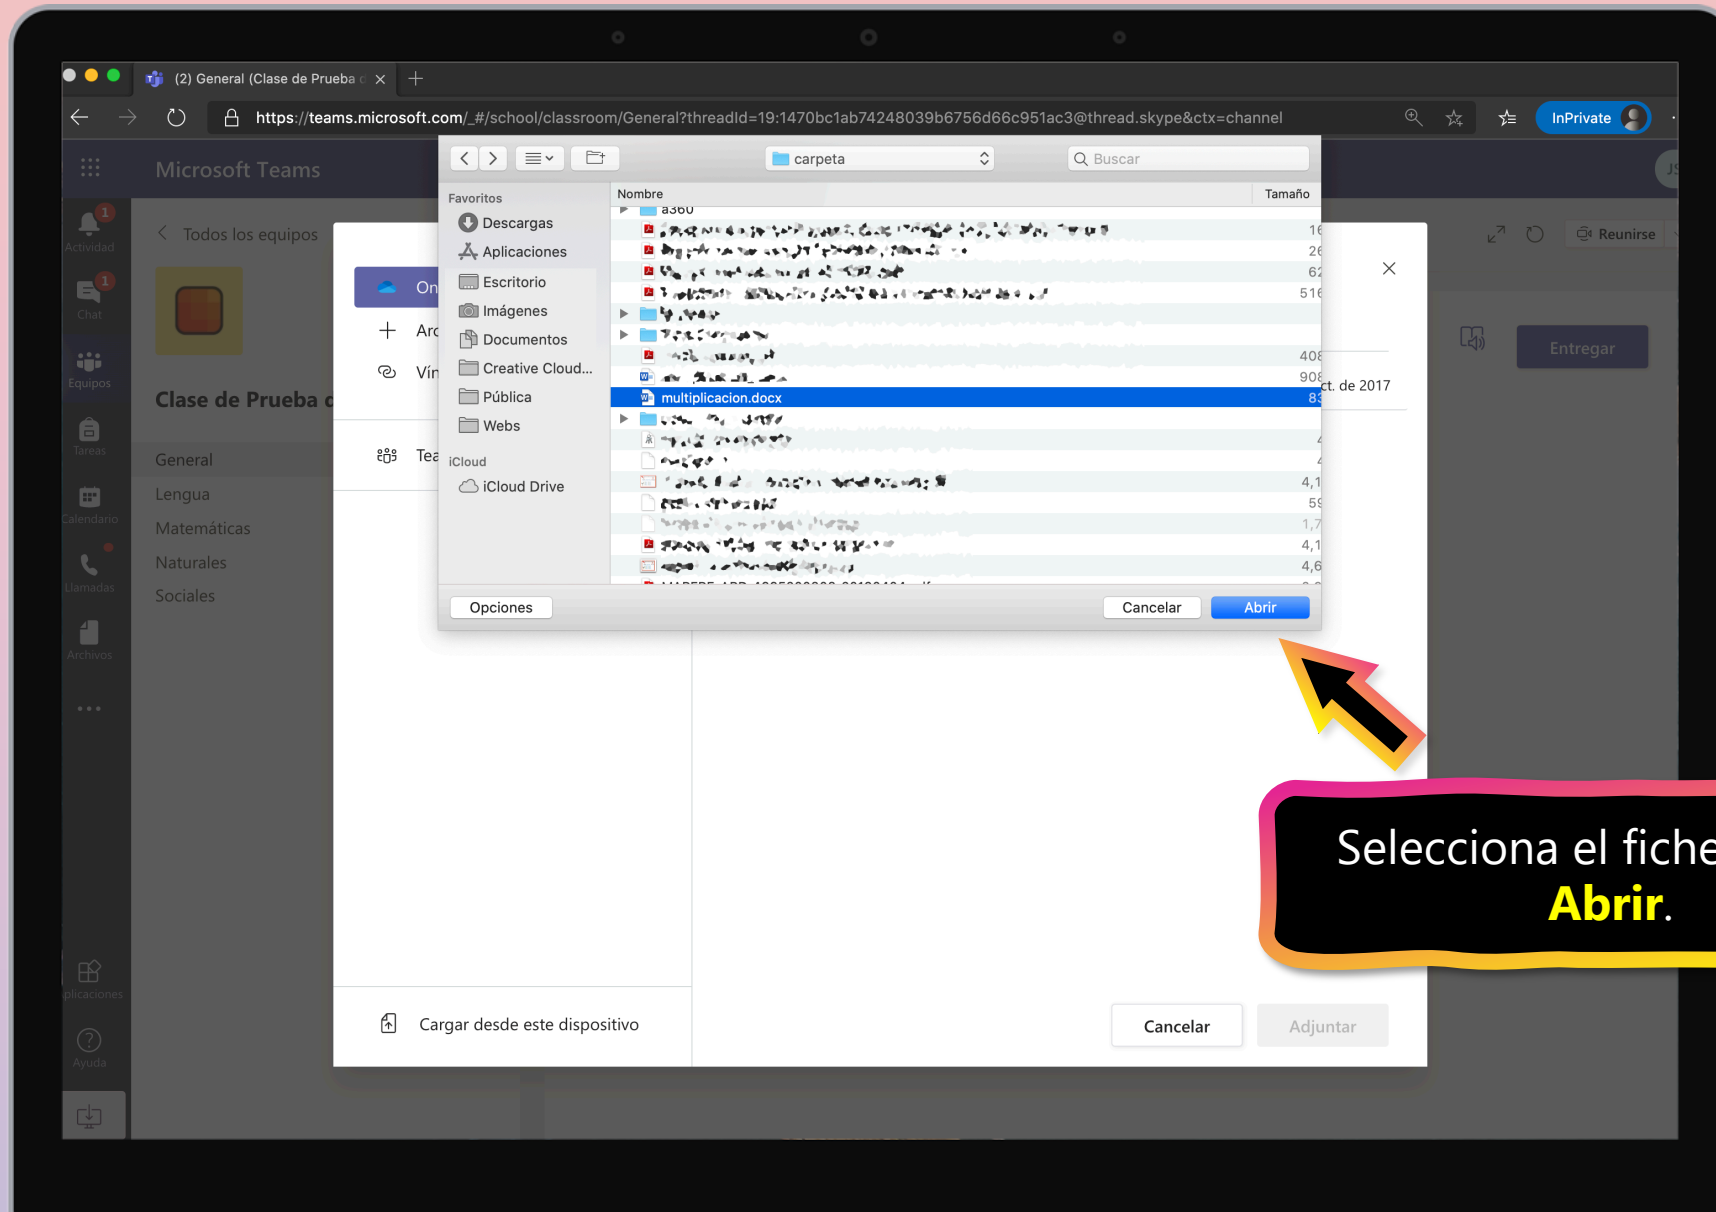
(2) General (Clase de Prueba

https://teams.microsoft.com/_#/school/classroom/General?threadId=19:1470bc1ab74248039b6756d66c951ac3@thread.skype&ctx=channel

InPrivate

Microsoft Teams

Actividad
Chat
Equipos
Tareas
Calendario
Llamadas
Archivos
...
plicaciones
Ayuda

Todos los equipos

Clase de Prueba c

General
Lengua
Matemáticas
Naturales
Sociales

On
Arc
Vín
Tea

Cargar desde este dispositivo

Reunirse
Entregar
ct. de 2017

Cancelar
Adjuntar

carpeta
Buscar

Favoritos
Descargas
Aplicaciones
Escritorio
Imágenes
Documentos
Creative Cloud...
Pública
Webs
iCloud
iCloud Drive

Nombre
Tamaño
a360
multiplicacion.docx

Opciones
Cancelar
Abrir

Selecciona el fiche
Abrir.